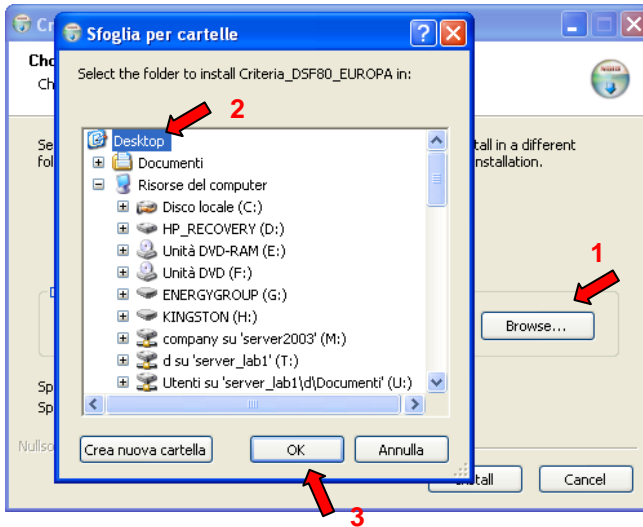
Cr

Cho
Ch

Se
fol

tall in a different
nstallation.

D

Sp
Sp

Nullso

Browse...

nstall

Cancel

Sfoglia per cartelle

Select the folder to install Criteria_DSF80_EUROPA in:

2

Desktop
Documenti
Risorse del computer
Disco locale (C:)
HP_RECOVERY (D:)
Unità DVD-RAM (E:)
Unità DVD (F:)
ENERGYGROUP (G:)
KINGSTON (H:)
company su 'server2003' (M:)
d su 'server_lab1' (T:)
Utenti su 'server_lab1\d\Documenti' (U:)

1

Crea nuova cartella

OK

Annulla

3